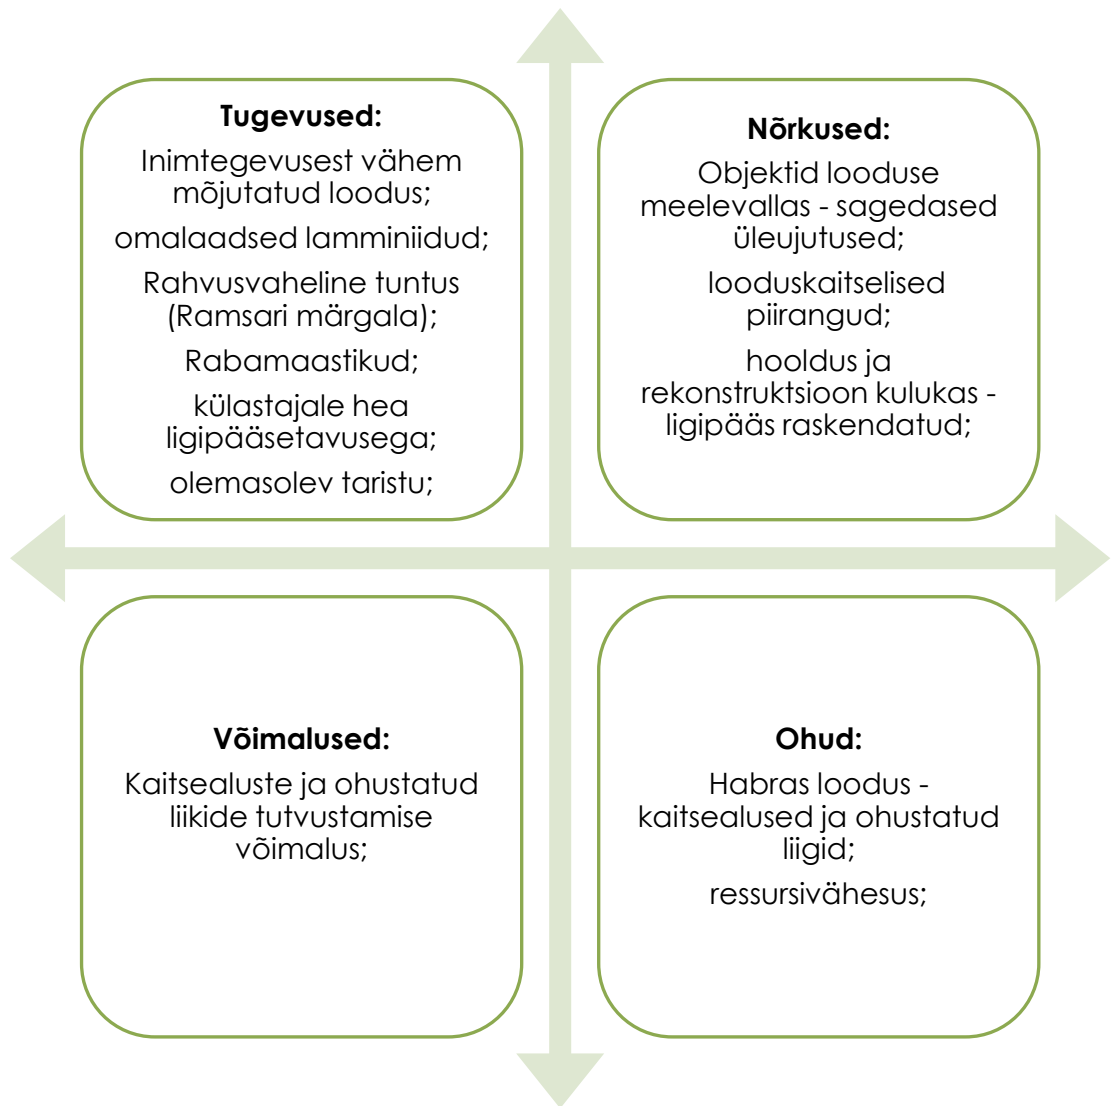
Tugevused:

Inimtegevusest vähem mõjutatud loodus;

omalaadsed lamminiidud;

Rahvusvaheline tuntus (Ramsari märgala);

Rabamaastikud;

külastajale hea ligipääsetavusega;

olemasolev taristu;

Nõrkused:

Objektid looduse meelevallas - sagedased üleujutused;

looduskaitselised piirangud;

hooldus ja rekonstruktsioon kulukas - ligipääs raskendatud;

Võimalused:

Kaitsealuste ja ohustatud liikide tutvustamise võimalus;

Ohud:

Habras loodus - kaitsealused ja ohustatud liigid;

ressursivähesus;